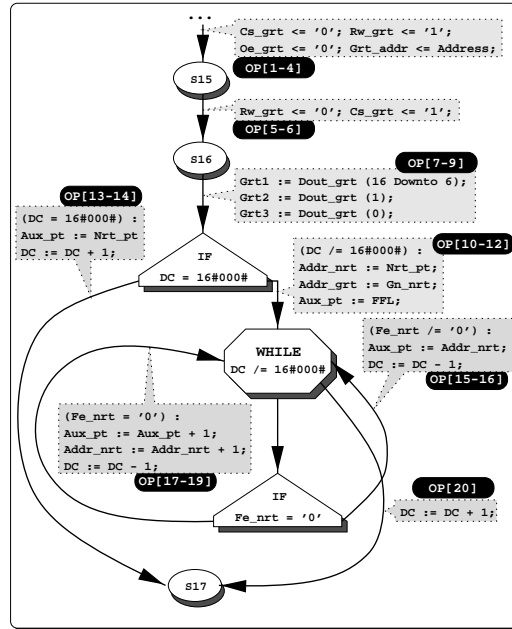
...

Cs_grt <= '0'; Rw_grt <= '1';
Oe_grt <= '0'; Grt_addr <= Address;
OP[1-4]

S15

Rw_grt <= '0'; Cs_grt <= '1';
OP[5-6]

S16

OP[7-9]
Grt1 := Dout_grt (16 Downto 6);
Grt2 := Dout_grt (1);
Grt3 := Dout_grt (0);

OP[13-14]
(DC = 16#000#) :
Aux_pt := Nrt_pt
DC := DC + 1;

IF
DC = 16#000#

(DC /= 16#000#) :
Addr_nrt := Nrt_pt;
Addr_grt := Gn_nrt;
Aux_pt := FFL;
OP[10-12]

WHILE
DC /= 16#000#

(Fe_nrt /= '0') :
Aux_pt := Addr_nrt;
DC := DC - 1;
OP[15-16]

(Fe_nrt = '0') :
Aux_pt := Aux_pt + 1;
Addr_nrt := Addr_nrt + 1;
DC := DC - 1;
OP[17-19]

IF
Fe_nrt = '0'

OP[20]
DC := DC + 1;

S17